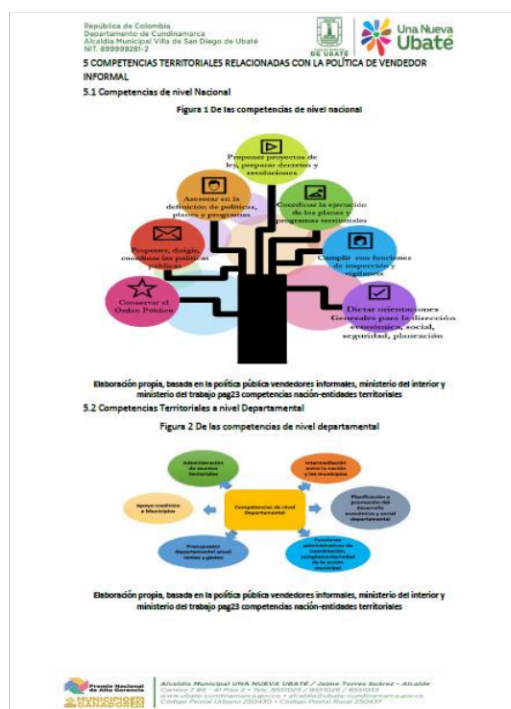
República de Colombia
Departamento de Cundinamarca
Alcaldía Municipal Villa de San Diego de Ubaté
NIT. 899999281-2

DE UBATÉ

Una Nueva Ubaté

5 COMPETENCIAS TERRITORIALES RELACIONADAS CON LA POLÍTICA DE VENDEDOR INFORMAL

5.1 Competencias de nivel Nacional

Figura 1 De las competencias de nivel nacional

Proponer proyectos de ley, preparar decretos y resoluciones

Asesorar en la definición de políticas, planes y programas

Coordinar la ejecución de los planes y programas territoriales

Proponer, dirigir, coordinar las políticas públicas

Cumplir con funciones de inspección y vigilancia

Conservar el Orden Público

Dictar orientaciones Generales para la dirección económica, social, seguridad, planeación

Elaboración propia, basada en la política pública vendedores informales, ministerio del interior y ministerio del trabajo pag23 competencias nación-entidades territoriales

5.2 Competencias Territoriales a nivel Departamental

Figura 2 De las competencias de nivel departamental

Administración de asuntos Seccionales

Intermediación entre la nación y los municipios

Apoyo crediticio a Municipios

Competencias de nivel Departamental

Planificación y promoción del desarrollo económico y social departamental

Presupuesto Departamental anual rentas y gastos

Funciones administrativas de coordinación, complementariedad de la acción municipal

Elaboración propia, basada en la política pública vendedores informales, ministerio del interior y ministerio del trabajo pag23 competencias nación-entidades territoriales

Premio Nacional de Alta Gerencia

MUNICIPIOS GANADORES

Alcaldía Municipal UNA NUEVA UBATÉ / Jaime Torres Suárez - Alcalde
Carrera 7 #6 - 41 Piso 2 • Tels. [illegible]
www.ubate-cundinamarca.gov.co • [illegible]
Código Postal Urbano 250430 • Código Postal Rural 250437